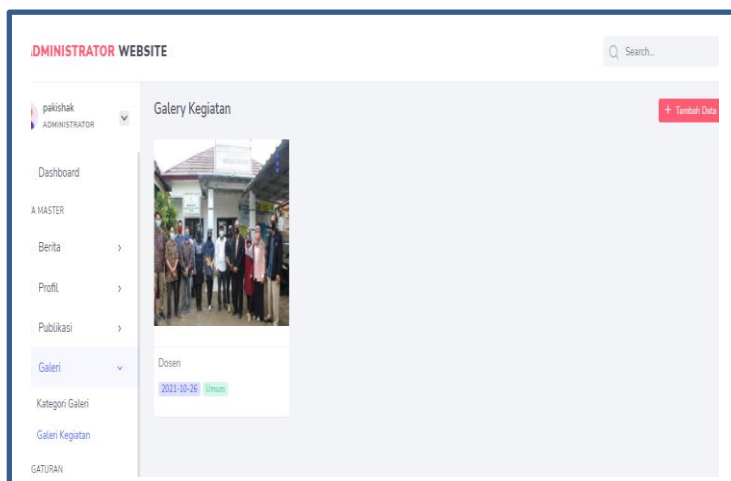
DMINISTRATOR WEBSITE

Search...

pakishak
ADMINISTRATOR

Dashboard

A MASTER

Berita

Profil

Publikasi

Galeri

Kategori Galeri

Galeri Kegiatan

GATURAN

Galery Kegiatan

+ Tambah Data

Dosen

2021-10-26 Umum